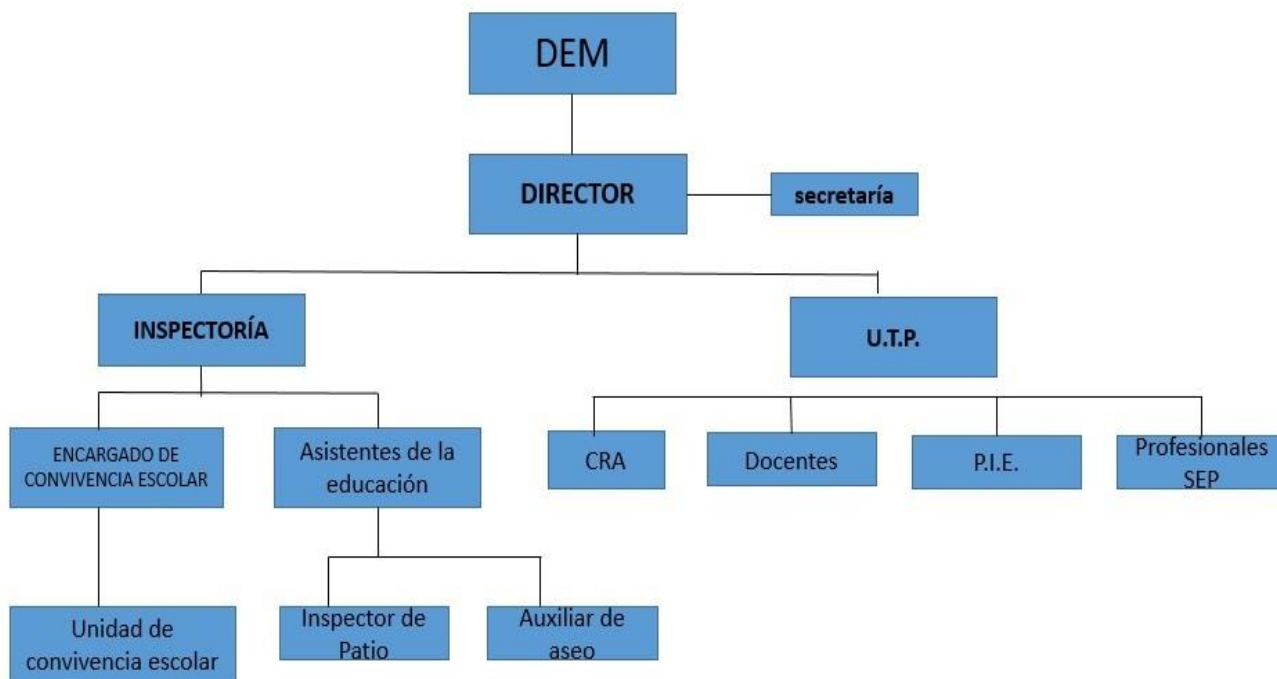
DEM

DIRECTOR

secretaría

INSPECTORÍA

U.T.P.

ENCARGADO DE CONVIVENCIA ESCOLAR

Asistentes de la educación

CRA

Docentes

P.I.E.

Profesionales SEP

Unidad de convivencia escolar

Inspector de Patio

Auxiliar de aseo